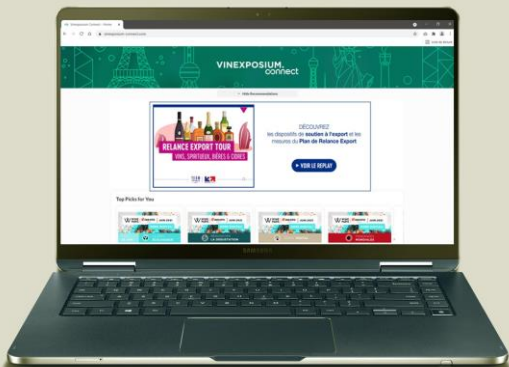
VINEXPOSIUM connect

RELANCE EXPORT TOUR
VINS, SPIRITUEUX, BIÈRES & CIDRES

DÉCOUVREZ
les dispositifs de soutien à l'export et les mesures du Plan de Relance Export

▶ VOIR LE REPLAY

Top Picks for You

SAMSUNG